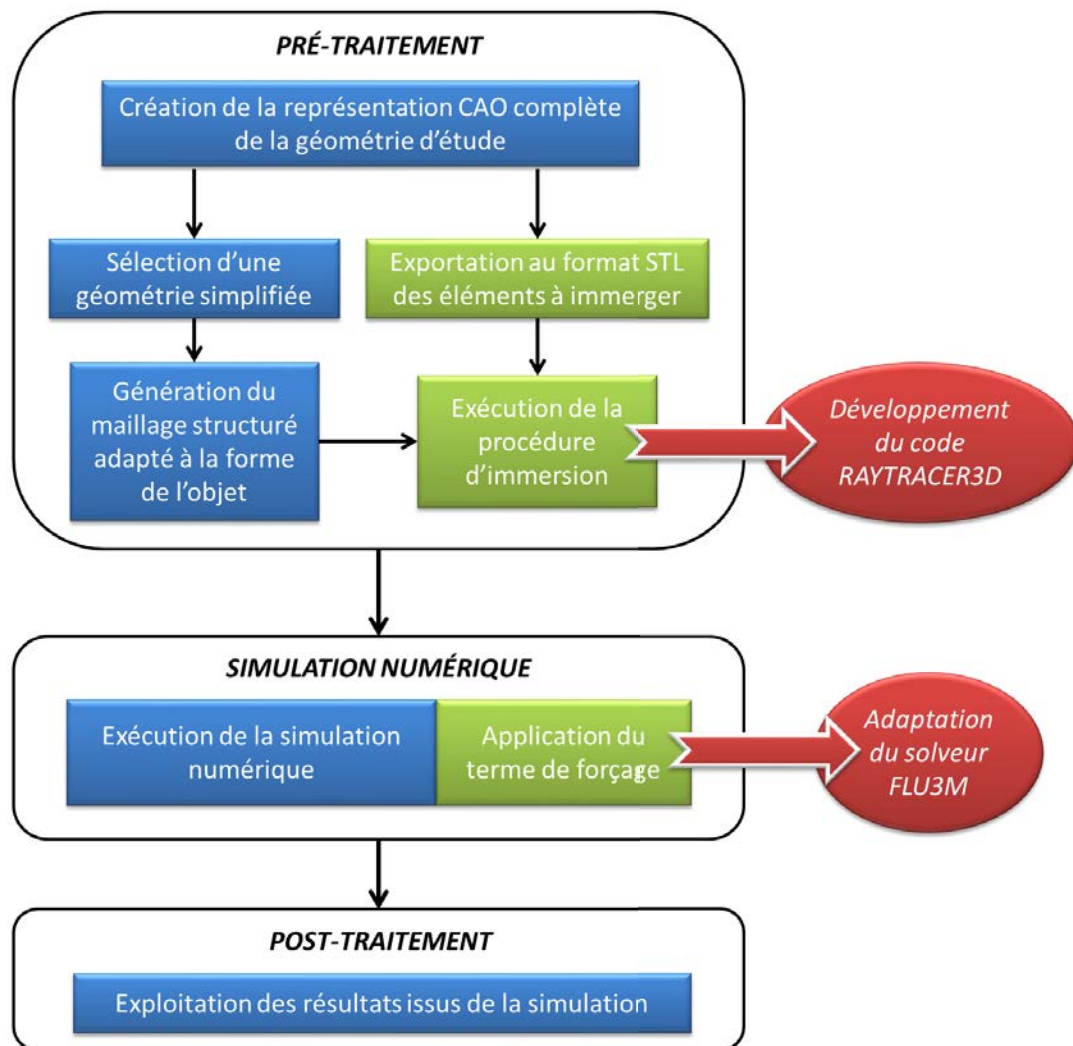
PRÉ-TRAITEMENT

Création de la représentation CAO complète de la géométrie d'étude

Sélection d'une géométrie simplifiée

Exportation au format STL des éléments à immerger

Génération du maillage structuré adapté à la forme de l'objet

Exécution de la procédure d'immersion

Développement du code RAYTRACER3D

SIMULATION NUMÉRIQUE

Exécution de la simulation numérique

Application du terme de forçage

Adaptation du solveur FLU3M

POST-TRAITEMENT

Exploitation des résultats issus de la simulation